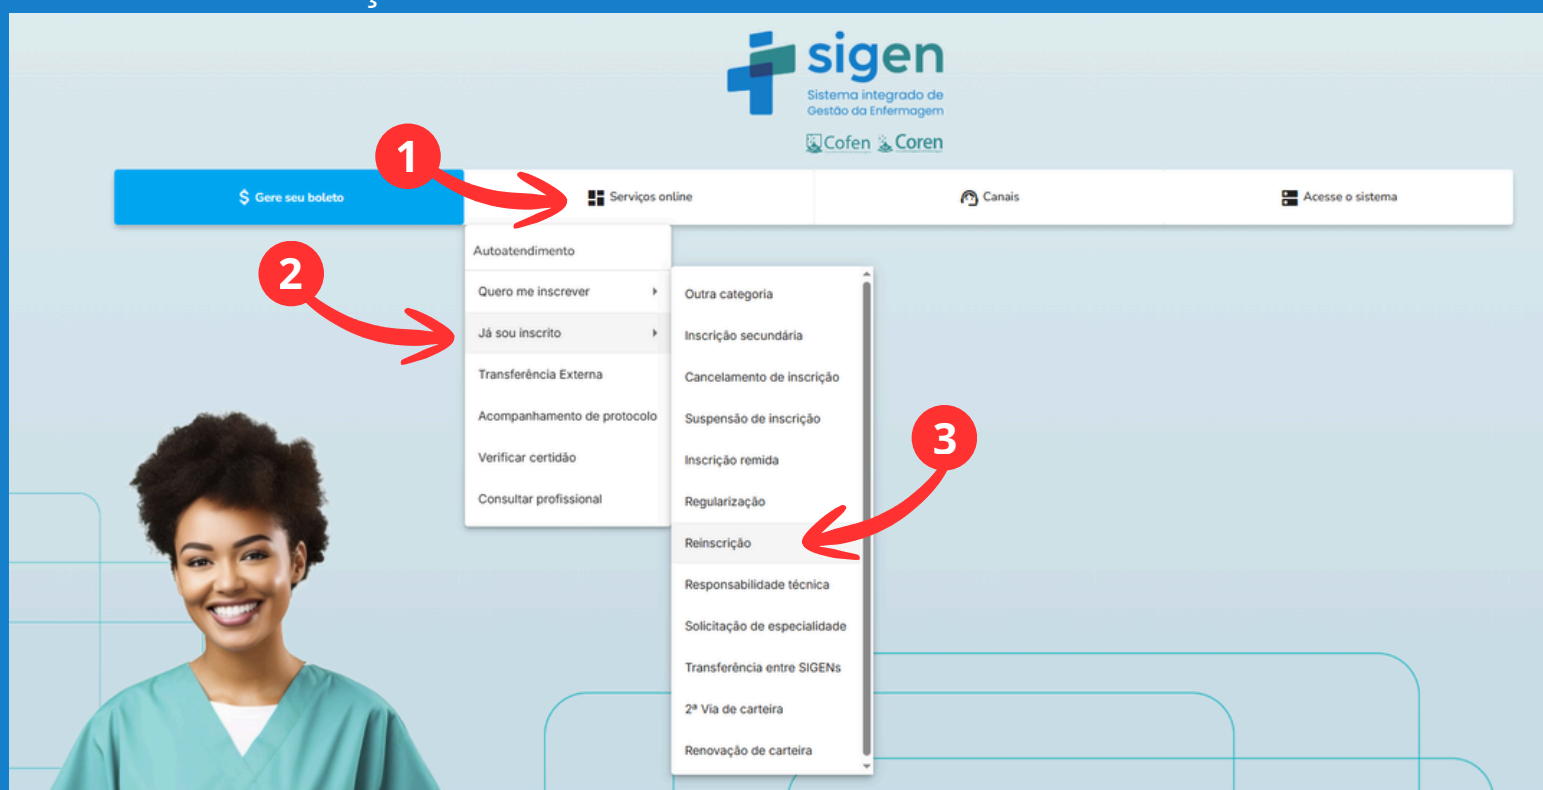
sigen
Sistema integrado de Gestão da Enfermagem
Cofen Coren

1
$ Gere seu boleto
Serviços online
Canais
Acesse o sistema

Autoatendimento
2
Quero me inscrever
Já sou inscrito
Transferência Externa
Acompanhamento de protocolo
Verificar certidão
Consultar profissional

Outra categoria
Inscrição secundária
Cancelamento de inscrição
Suspensão de inscrição
3
Inscrição remida
Regularização
Reinscrição
Responsabilidade técnica
Solicitação de especialidade
Transferência entre SIGENs
2ª Via de carteira
Renovação de carteira